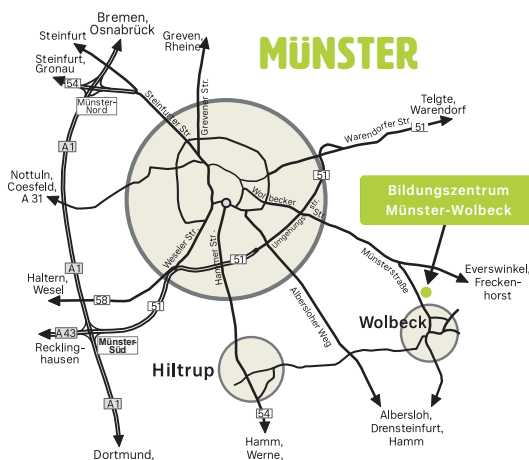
MÜNSTER

Bremen, Osnabrück

Steinfurt

Greven, Rheine

Steinfurt, Gronau

54

Münster-Nord

Steinfurter Str.

Grevener Str.

Telgte, Warendorf

Warendorfer Str.

51

A1

Nottuln, Coesfeld, A 31

51

Wolbecker Str.

Umgehungsstr.

Bildungszentrum Münster-Wolbeck

Weseler Str.

Hammer Str.

51

Münsterstraße

Everswinkel, Freckenhorst

Haltern, Wesel

A1

58

Albersloher Weg

51

Wolbeck

A43

Münster-Süd

Recklinghausen

Hiltrup

54

A1

Albersloh, Drensteinfurt, Hamm

Hamm, Werne,

Dortmund,